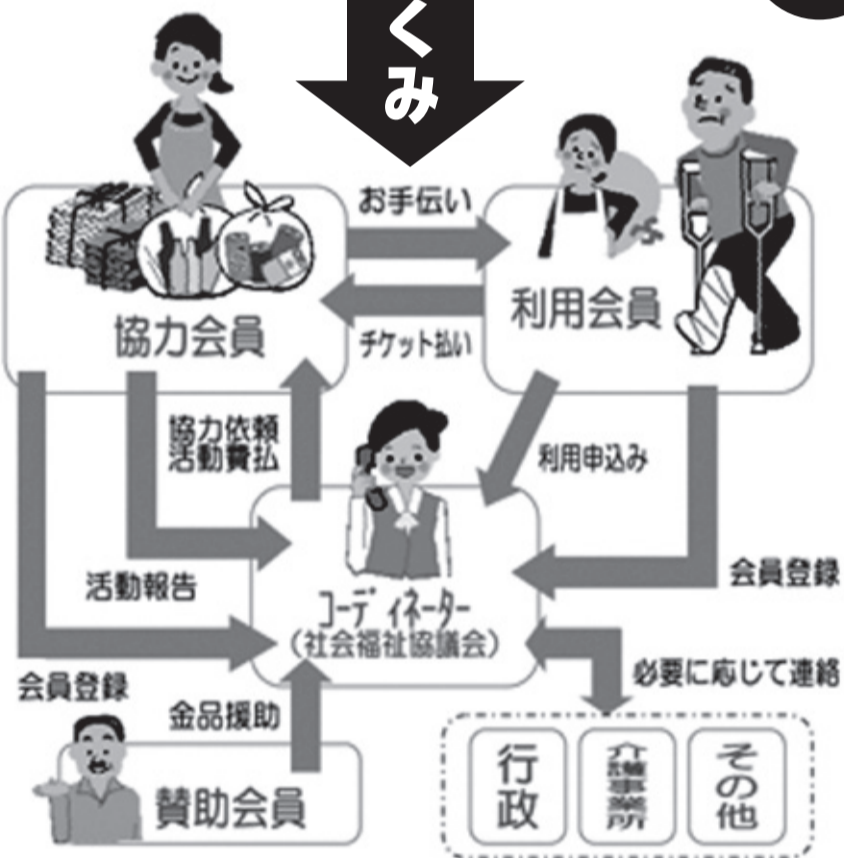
くみ

お手伝い

協力会員

チケット払い

利用会員

協力依頼
活動費払

利用申込み

会員登録

活動報告

コーディネーター
（社会福祉協議会）

会員登録

必要に応じて連絡

金品援助

賛助会員

行政

介護事業所

その他